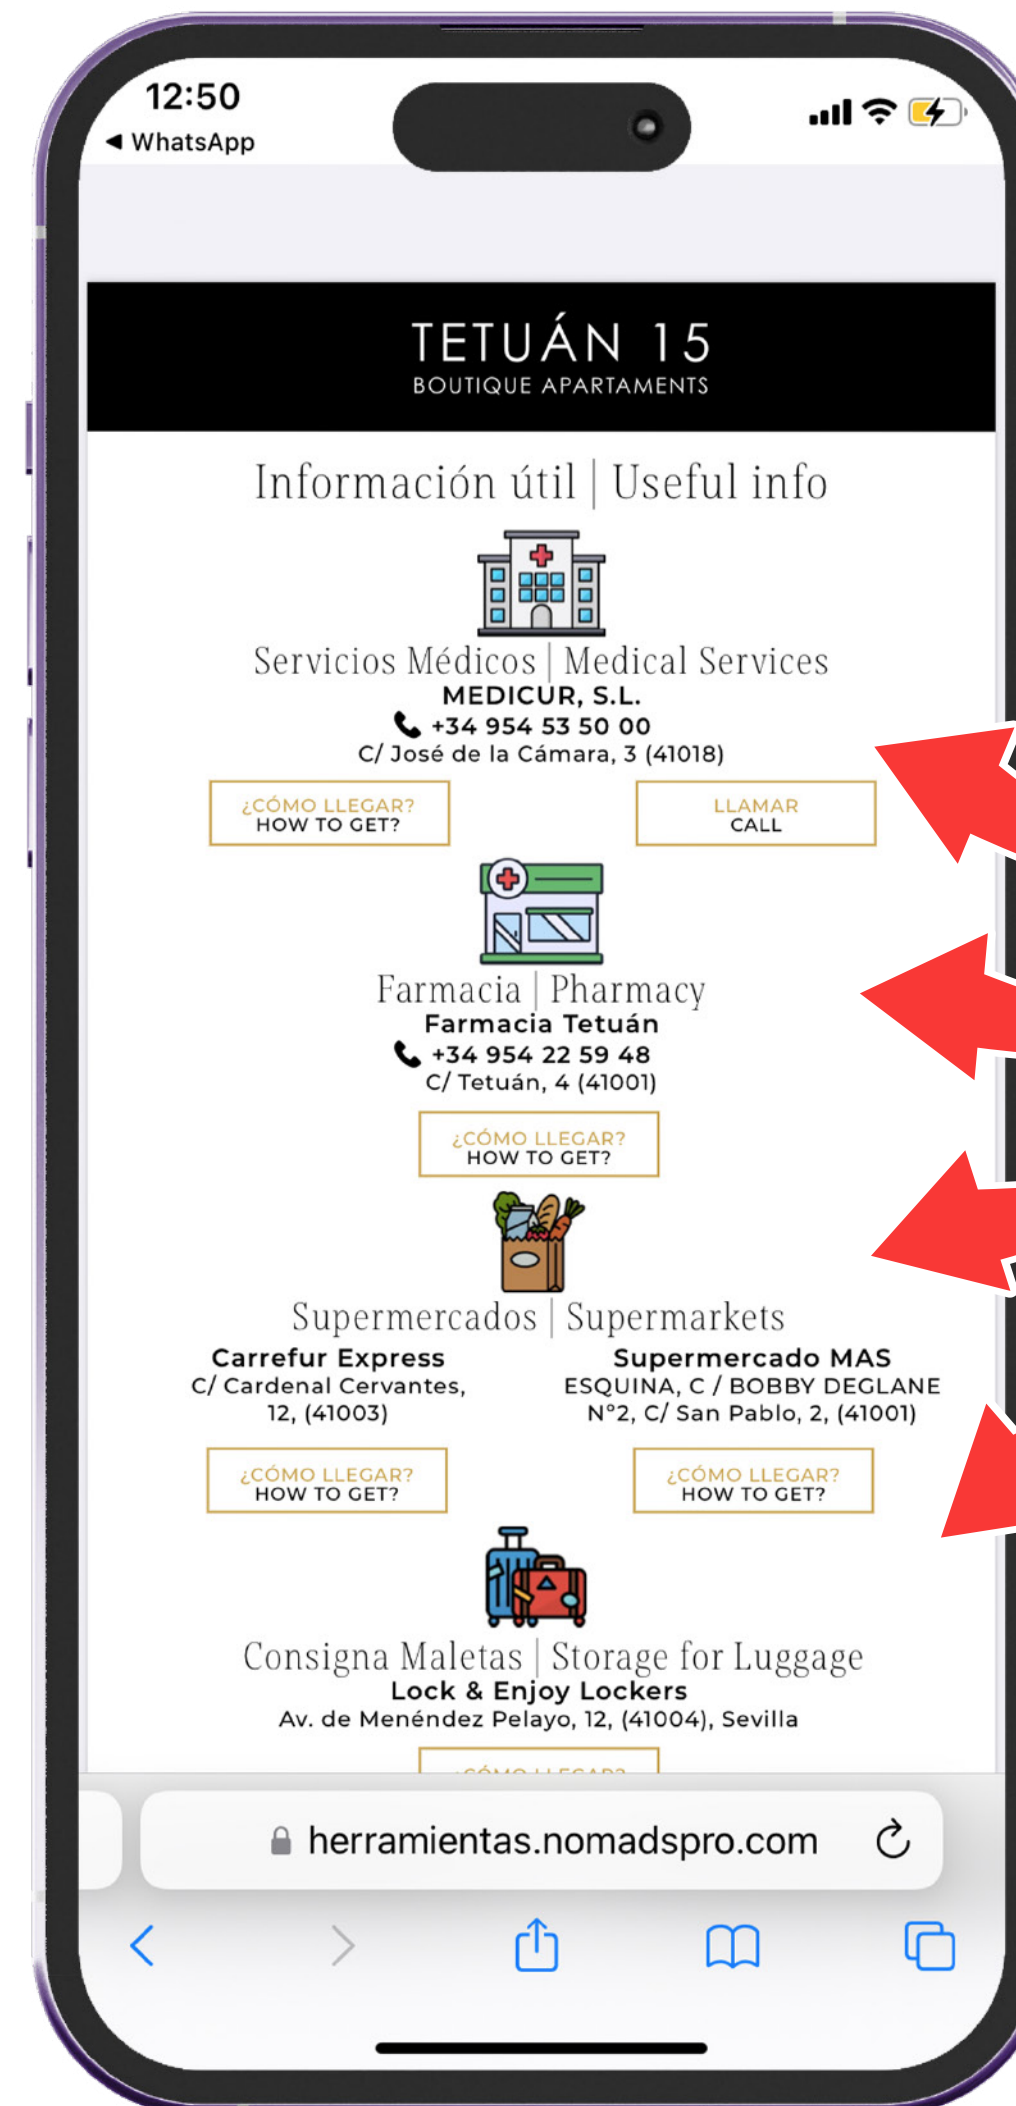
12:50
◀ WhatsApp

TETUÁN 15
BOUTIQUE APARTAMENTS

Información útil | Useful info

Servicios Médicos | Medical Services
MEDICUR, S.L.
+34 954 53 50 00
C/ José de la Cámara, 3 (41018)

¿CÓMO LLEGAR?
HOW TO GET?

LLAMAR
CALL

Farmacia | Pharmacy
Farmacia Tetuán
+34 954 22 59 48
C/ Tetuán, 4 (41001)

¿CÓMO LLEGAR?
HOW TO GET?

Supermercados | Supermarkets

Carrefur Express
C/ Cardenal Cervantes, 12, (41003)

¿CÓMO LLEGAR?
HOW TO GET?

Supermercado MAS
ESQUINA, C / BOBBY DEGLANE N°2, C/ San Pablo, 2, (41001)

¿CÓMO LLEGAR?
HOW TO GET?

Consigna Maletas | Storage for Luggage
Lock & Enjoy Lockers
Av. de Menéndez Pelayo, 12, (41004), Sevilla

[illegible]

herramientas.nomadspro.com